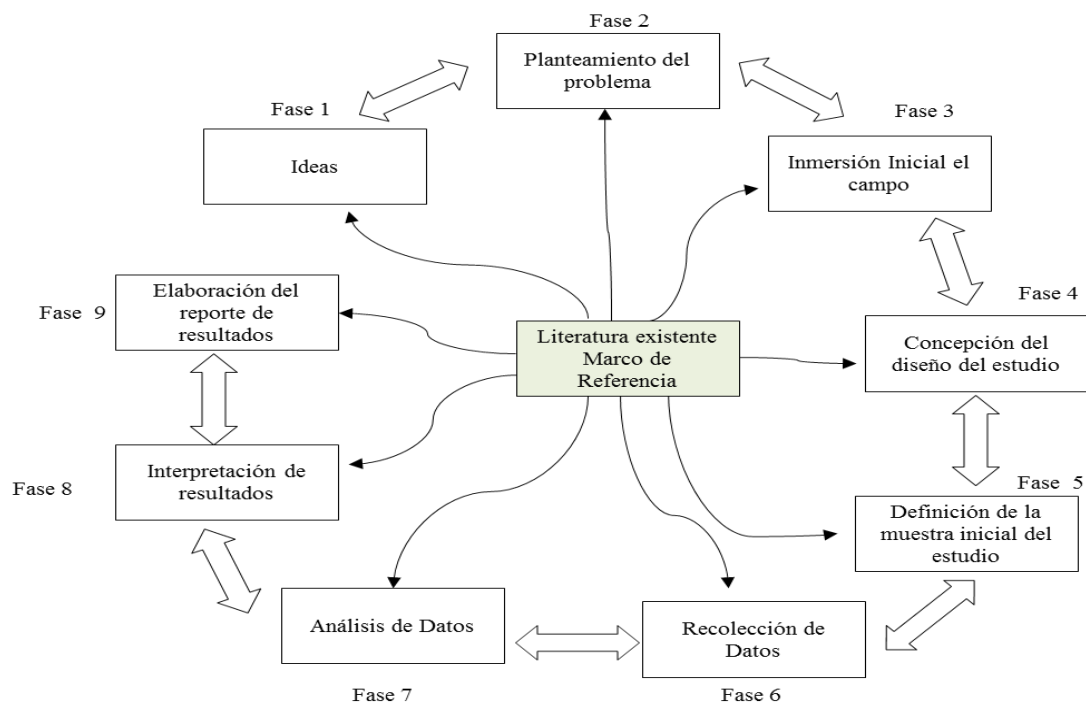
Fase 2

Planteamiento del problema

Fase 1

Ideas

Fase 3

Inmersión Inicial el campo

Fase 9

Elaboración del reporte de resultados

Literatura existente Marco de Referencia

Fase 4

Concepción del diseño del estudio

Fase 8

Interpretación de resultados

Fase 5

Definición de la muestra inicial del estudio

Análisis de Datos

Recolección de Datos

Fase 7

Fase 6